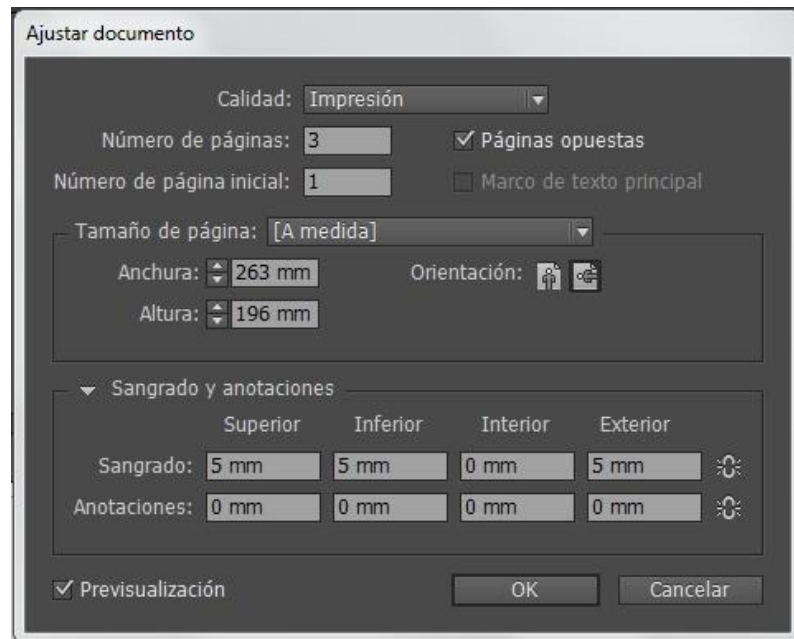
Ajustar documento

Calidad: Impresión

Número de páginas: 3

Páginas opuestas

Número de página inicial: 1

Marco de texto principal

Tamaño de página: [A medida]

Anchura: 263 mm

Orientación:

Altura: 196 mm

Sangrado y anotaciones

| | Superior | Inferior | Interior | Exterior |
|---|---|---|---|---|
| Sangrado: | 5 mm | 5 mm | 0 mm | 5 mm |
| Anotaciones: | 0 mm | 0 mm | 0 mm | 0 mm |

Previsualización

OK

Cancelar